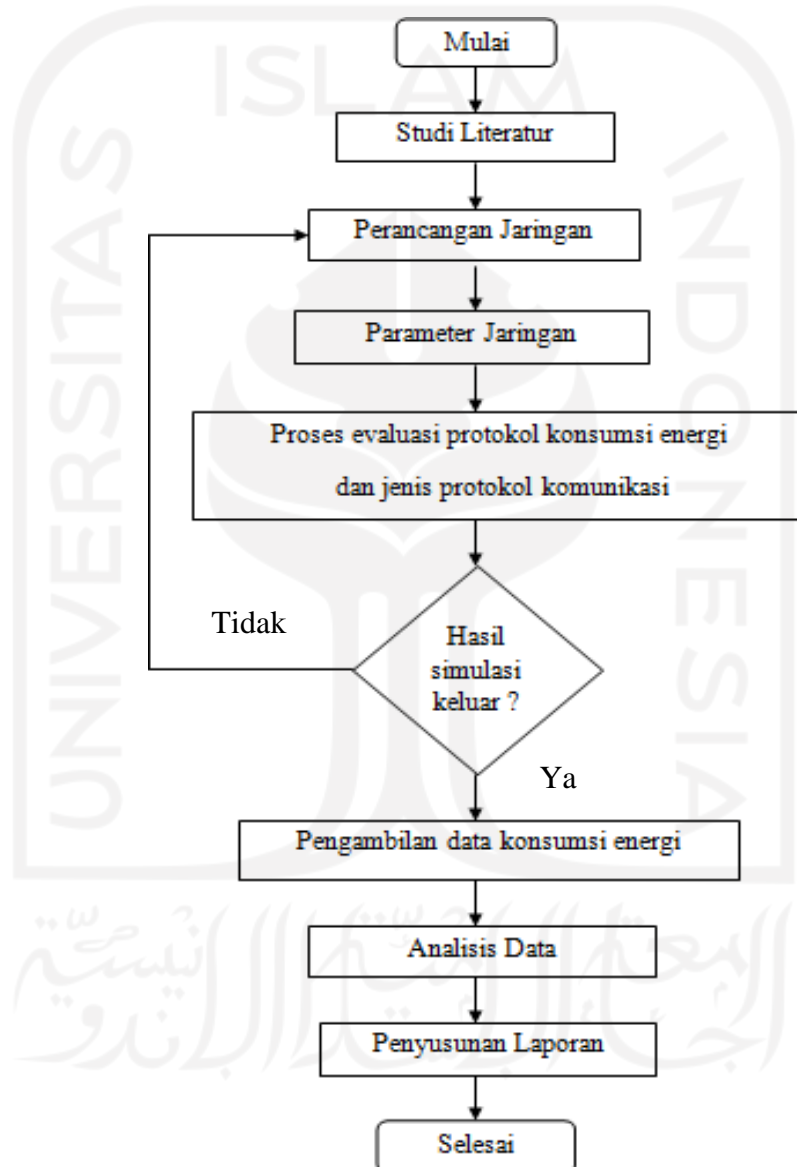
Mulai

Studi Literatur

Perancangan Jaringan

Parameter Jaringan

Proses evaluasi protokol konsumsi energi dan jenis protokol komunikasi

Tidak

Hasil simulasi keluar ?

Ya

Pengambilan data konsumsi energi

Analisis Data

Penyusunan Laporan

Selesai

ISLAM INDONESIA UNIVERSITAS